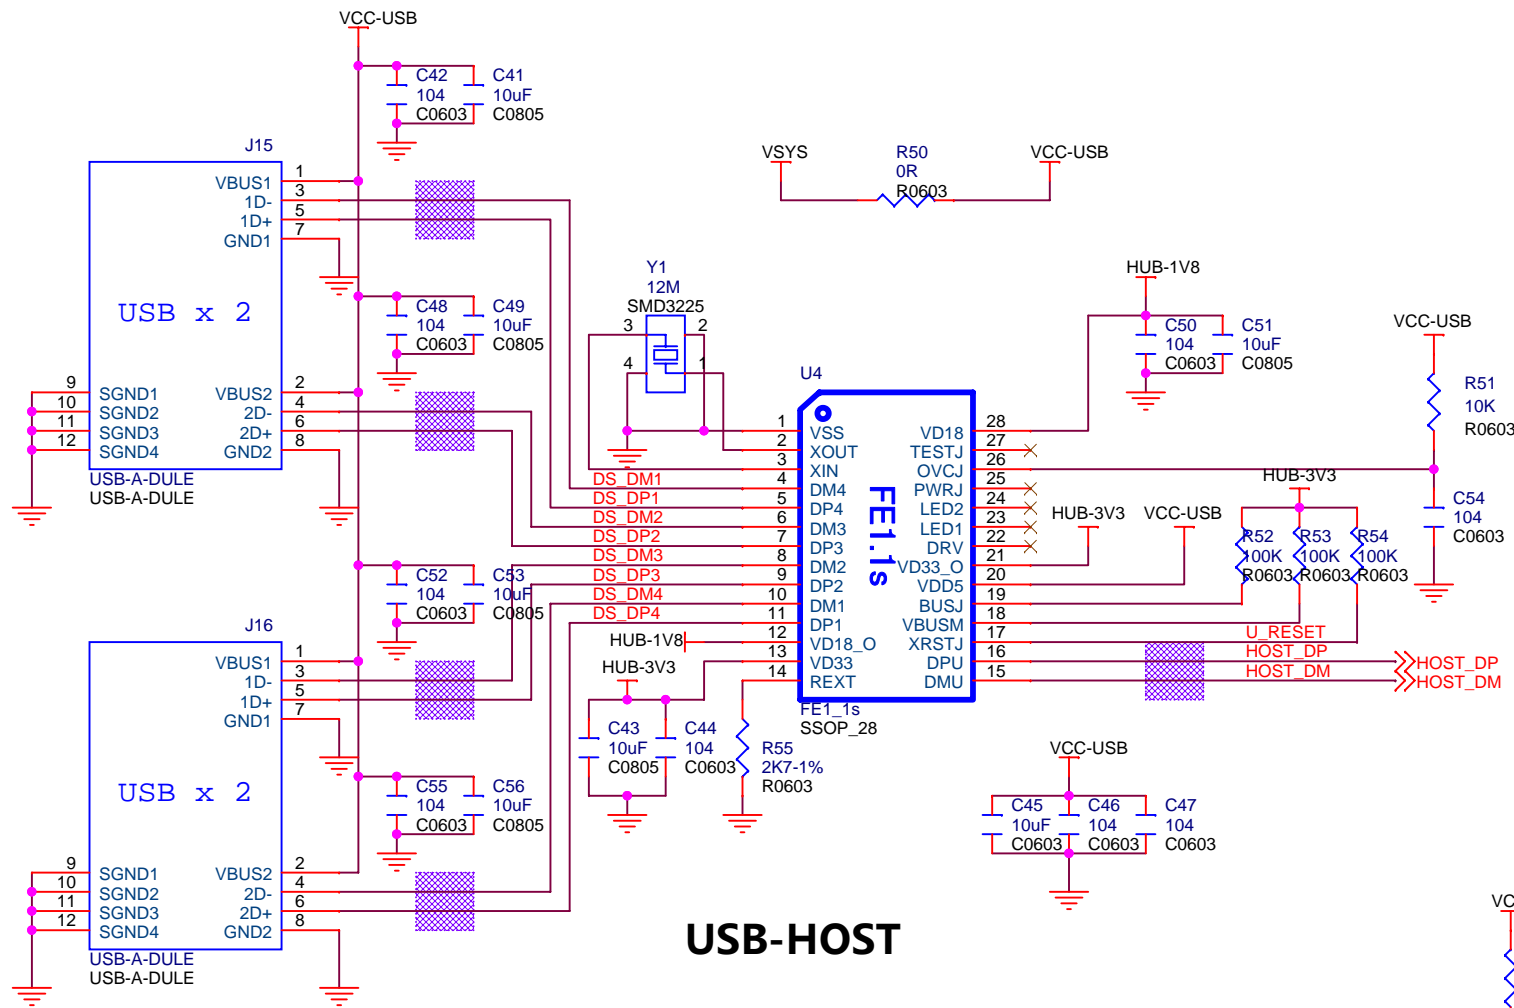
VCC-USB
C42 104 C0603
C41 10uF C0805
J15
1 VBUS1
3 1D-
5 1D+
7 GND1
USB x 2
C48 104 C0603
C49 10uF C0805
9 SGND1
10 SGND2
11 SGND3
12 SGND4
2 VBUS2
4 2D-
6 2D+
8 GND2
USB-A-DULE
USB-A-DULE
VSYS
R50 0R R0603
VCC-USB
Y1 12M SMD3225
3 2
4 1
U4
HUB-1V8
C50 104 C0603
C51 10uF C0805
VCC-USB
R51 10K R0603
1 VSS
2 XOUT
3 XIN
DS_DM1 4 DM4
DS_DP1 5 DP4
DS_DM2 6 DM3
DS_DP2 7 DP3
DS_DM3 8 DM2
DS_DP3 9 DP2
DS_DM4 10 DM1
DS_DP4 11 DP1
HUB-1V8 12 VD18_O
13 VD33
HUB-3V3 14 REXT
FE1.1s
28 VD18
27 TESTJ
26 OVCJ
25 PWRJ
24 LED2
23 LED1
22 DRV
21 VD33_O
20 VDD5
19 BUSJ
18 VBUSM
17 XRSTJ
16 DPU
15 DMU
FE1_1s
SSOP_28
HUB-3V3
HUB-3V3
VCC-USB
R52 100K R0603
R53 100K R0603
R54 100K R0603
C54 104 C0603
U_RESET
HOST_DP
HOST_DM
HOST_DP
HOST_DM
C52 104 C0603
C53 10uF C0805
J16
1 VBUS1
3 1D-
5 1D+
7 GND1
USB x 2
C55 104 C0603
C56 10uF C0805
9 SGND1
10 SGND2
11 SGND3
12 SGND4
2 VBUS2
4 2D-
6 2D+
8 GND2
USB-A-DULE
USB-A-DULE
C43 10uF C0805
C44 104 C0603
R55 2K7-1% R0603
VCC-USB
C45 10uF C0603
C46 104 C0603
C47 104 C0603
USB-HOST
VC